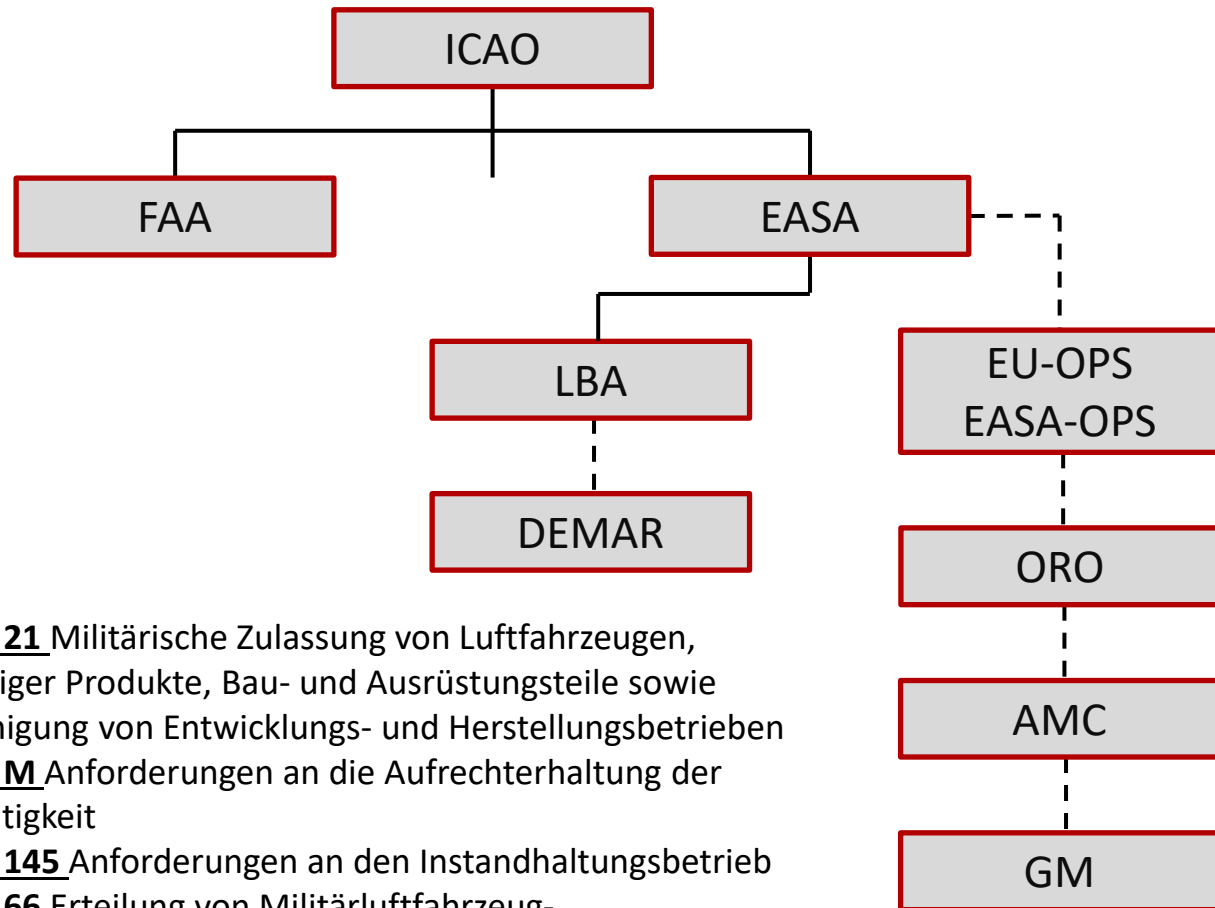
ICAO

FAA

EASA

LBA

DEMAR

EU-OPS
EASA-OPS

ORO

AMC

GM

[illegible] 21 Militärische Zulassung von Luftfahrzeugen, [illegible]iger Produkte, Bau- und Ausrüstungsteile sowie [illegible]nigung von Entwicklungs- und Herstellungsbetrieben
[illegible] M Anforderungen an die Aufrechterhaltung der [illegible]tigkeit
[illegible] 145 Anforderungen an den Instandhaltungsbetrieb
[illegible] 66 Erteilung von Militärluftfahrzeug-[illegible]